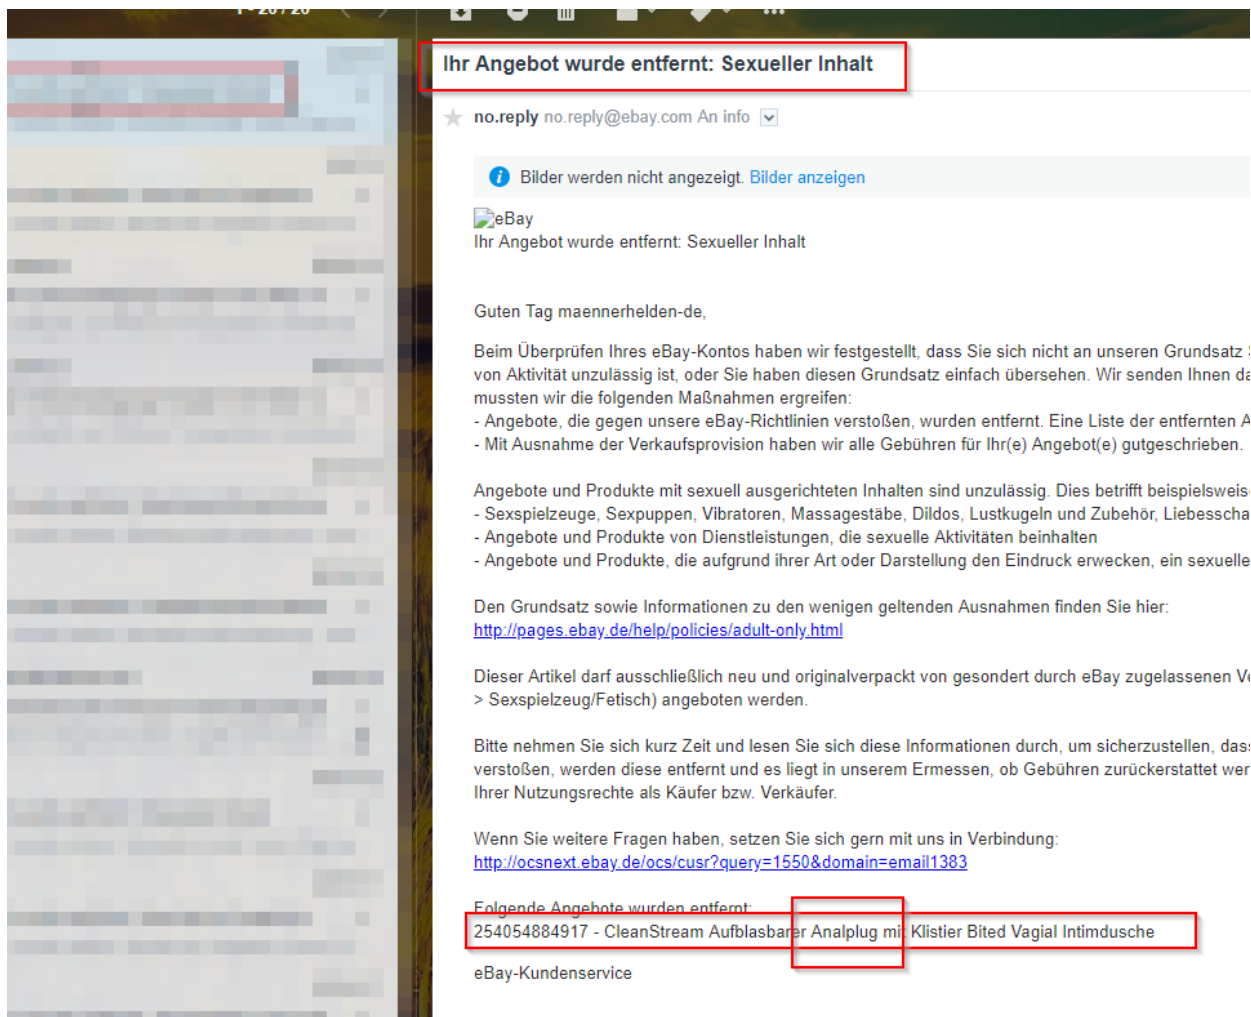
1 - 20 / 20

Ihr Angebot wurde entfernt: Sexueller Inhalt

no.reply no.reply@ebay.com An info

Bilder werden nicht angezeigt. Bilder anzeigen

eBay
Ihr Angebot wurde entfernt: Sexueller Inhalt

Guten Tag maennerhelden-de,

Beim Überprüfen Ihres eBay-Kontos haben wir festgestellt, dass Sie sich nicht an unseren Grundsatz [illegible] von Aktivität unzulässig ist, oder Sie haben diesen Grundsatz einfach übersehen. Wir senden Ihnen d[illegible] mussten wir die folgenden Maßnahmen ergreifen:
- Angebote, die gegen unsere eBay-Richtlinien verstoßen, wurden entfernt. Eine Liste der entfernten A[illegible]
- Mit Ausnahme der Verkaufsprovision haben wir alle Gebühren für Ihr(e) Angebot(e) gutgeschrieben.

Angebote und Produkte mit sexuell ausgerichteten Inhalten sind unzulässig. Dies betrifft beispielsweis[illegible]
- Sexspielzeuge, Sexpuppen, Vibratoren, Massagestäbe, Dildos, Lustkugeln und Zubehör, Liebesscha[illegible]
- Angebote und Produkte von Dienstleistungen, die sexuelle Aktivitäten beinhalten
- Angebote und Produkte, die aufgrund ihrer Art oder Darstellung den Eindruck erwecken, ein sexuelle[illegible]

Den Grundsatz sowie Informationen zu den wenigen geltenden Ausnahmen finden Sie hier:
http://pages.ebay.de/help/policies/adult-only.html

Dieser Artikel darf ausschließlich neu und originalverpackt von gesondert durch eBay zugelassenen V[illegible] > Sexspielzeug/Fetisch) angeboten werden.

Bitte nehmen Sie sich kurz Zeit und lesen Sie sich diese Informationen durch, um sicherzustellen, das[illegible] verstoßen, werden diese entfernt und es liegt in unserem Ermessen, ob Gebühren zurückerstattet wer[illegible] Ihrer Nutzungsrechte als Käufer bzw. Verkäufer.

Wenn Sie weitere Fragen haben, setzen Sie sich gern mit uns in Verbindung:
http://ocsnext.ebay.de/ocs/cusr?query=1550&domain=email1383

Folgende Angebote wurden entfernt:
254054884917 - CleanStream Aufblasbarer Analplug mit Klistier Bited Vagial Intimdusche

eBay-Kundenservice